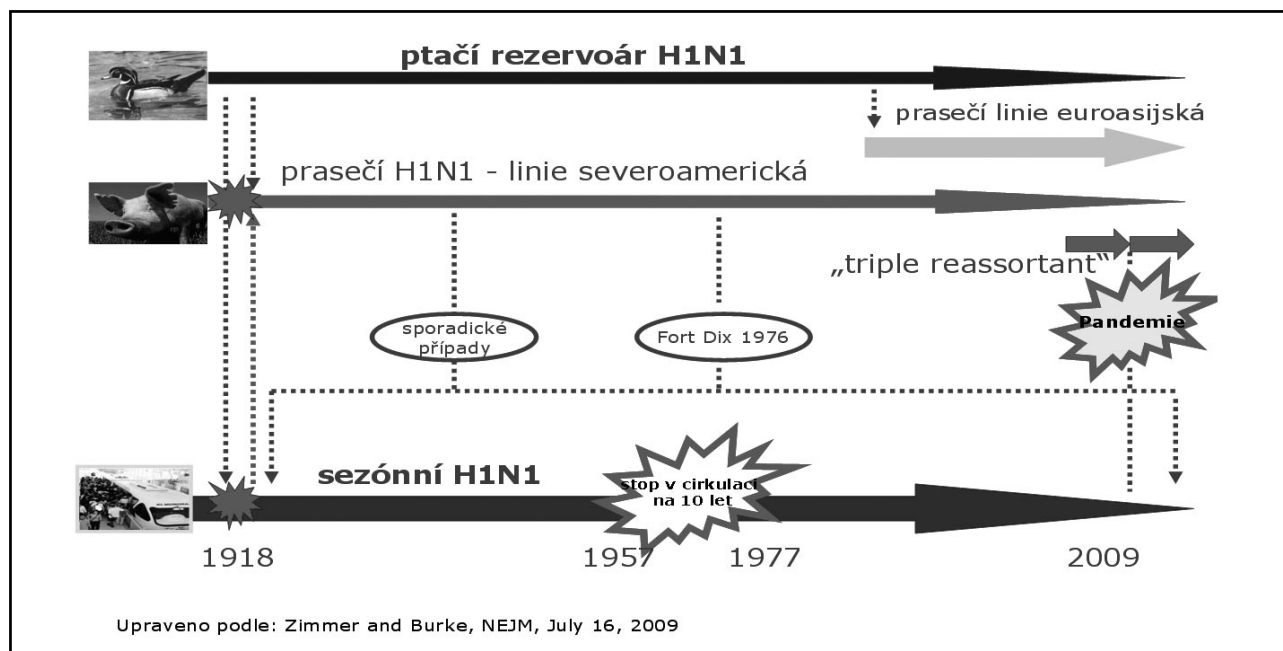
ptačí rezervoár H1N1

prasečí linie euroasijská

prasečí H1N1 - linie severoamerická

„triple reassortant"

sporadické případy

Fort Dix 1976

Pandemie

sezónní H1N1

stop v cirkulaci na 10 let

1918

1957

1977

2009

Upraveno podle: Zimmer and Burke, NEJM, July 16, 2009